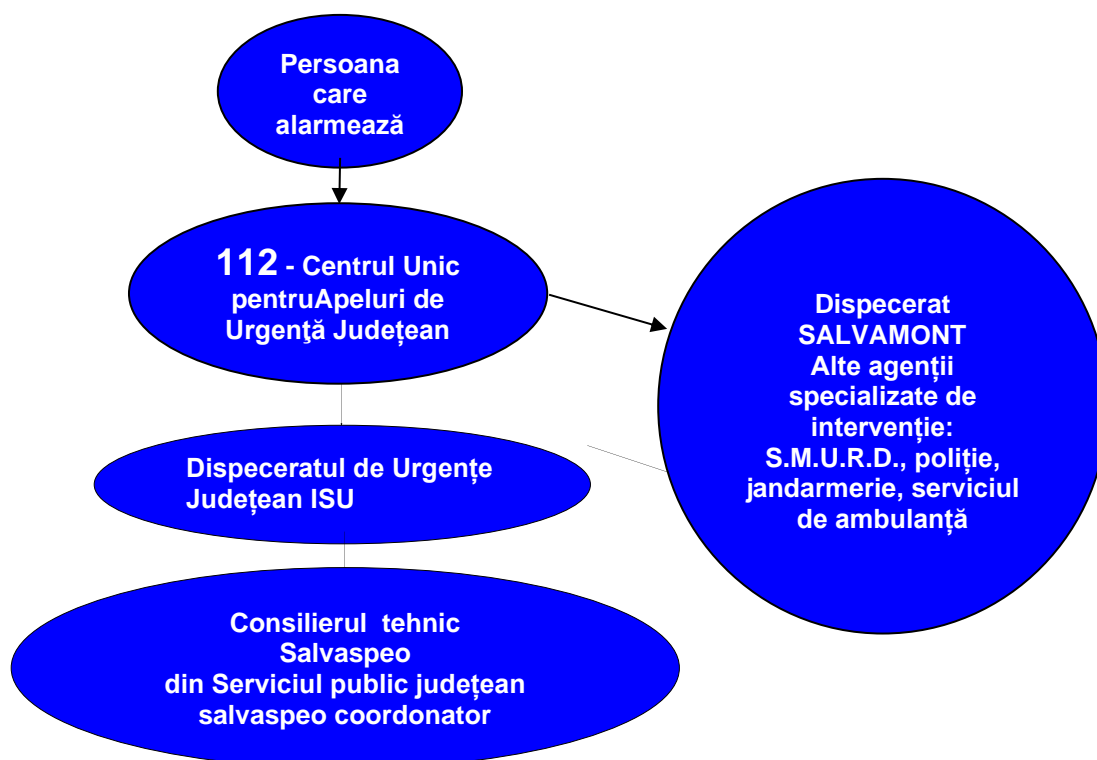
Persoana care alarmează

112 - Centrul Unic pentruApeluri de Urgenţă Județean

Dispecerat SALVAMONT
Alte agenții specializate de intervenție: S.M.U.R.D., poliție, jandarmerie, serviciul de ambulanță

Dispeceratul de Urgențe Județean ISU

Consilierul tehnic Salvaspeo din Serviciul public județean salvaspeo coordonator